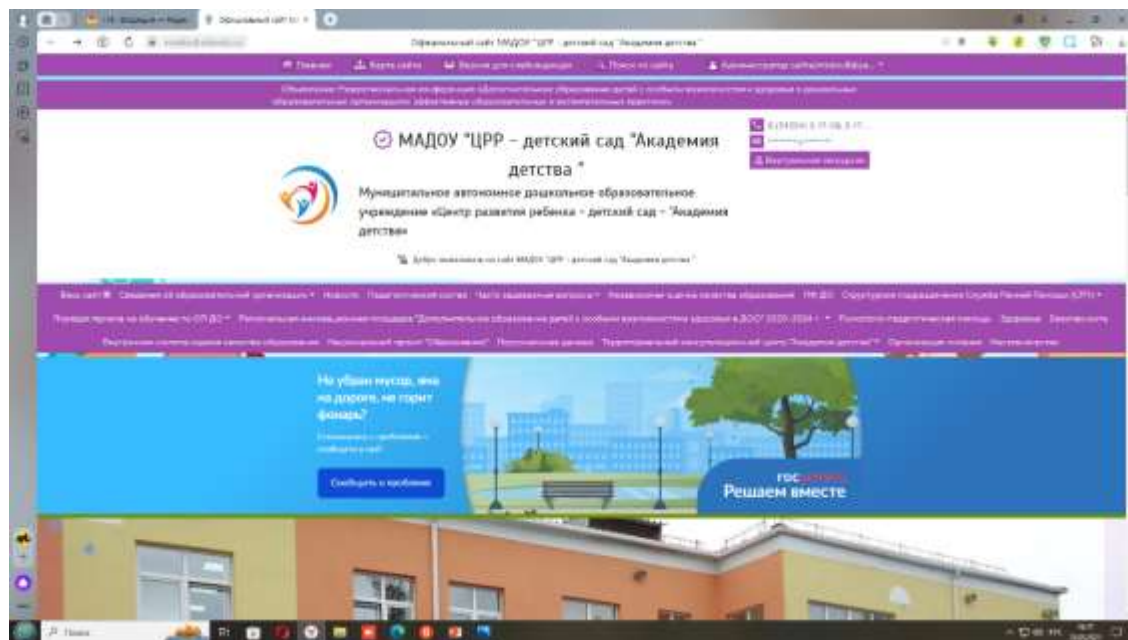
Официальный сайт МАДОУ "ЦРР - детский сад "Академия детства"

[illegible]

МАДОУ "ЦРР – детский сад "Академия детства "

Муниципальное автономное дошкольное образовательное учреждение «Центр развития ребенка - детский сад - "Академия детства»

Добро пожаловать на сайт МАДОУ "ЦРР - детский сад "Академия детства"

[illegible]

Не убран мусор, яма на дороге, не горит фонарь?

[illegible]

Сообщить о проблеме

госуслуги
Решаем вместе